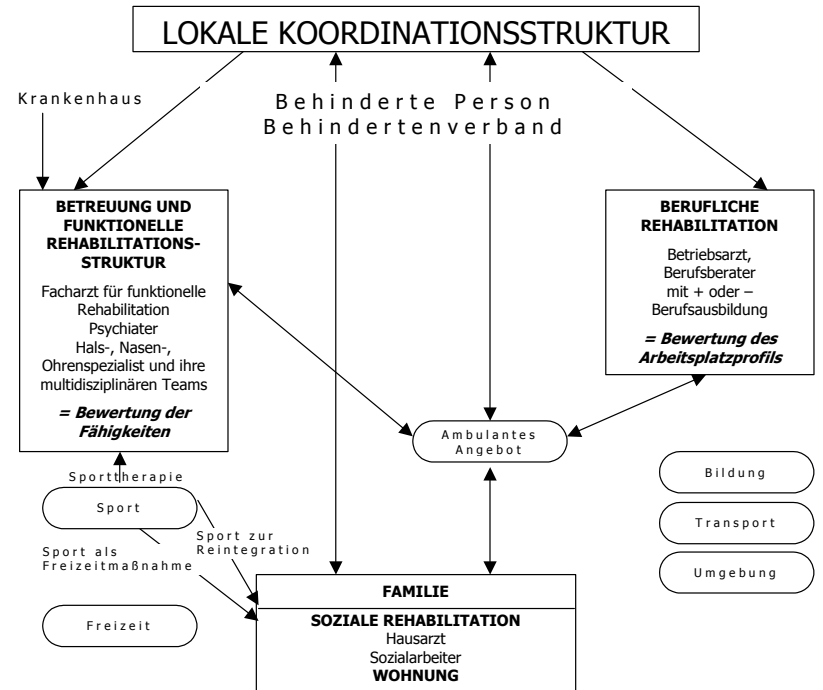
LOKALE KOORDINATIONSSTRUKTUR

Krankenhaus

Behinderte Person
Behindertenverband

BETREUUNG UND FUNKTIONELLE REHABILITATIONS-STRUKTUR

Facharzt für funktionelle Rehabilitation
Psychiater
Hals-, Nasen-, Ohrenspezialist und ihre multidisziplinären Teams

= Bewertung der Fähigkeiten

BERUFLICHE REHABILITATION

Betriebsarzt, Berufsberater mit + oder – Berufsausbildung

= Bewertung des Arbeitsplatzprofils

Ambulantes Angebot

Sporttherapie

Sport

Sport zur Reintegration

Sport als Freizeitmaßnahme

Freizeit

Bildung

Transport

Umgebung

FAMILIE

SOZIALE REHABILITATION
Hausarzt
Sozialarbeiter
WOHNUNG